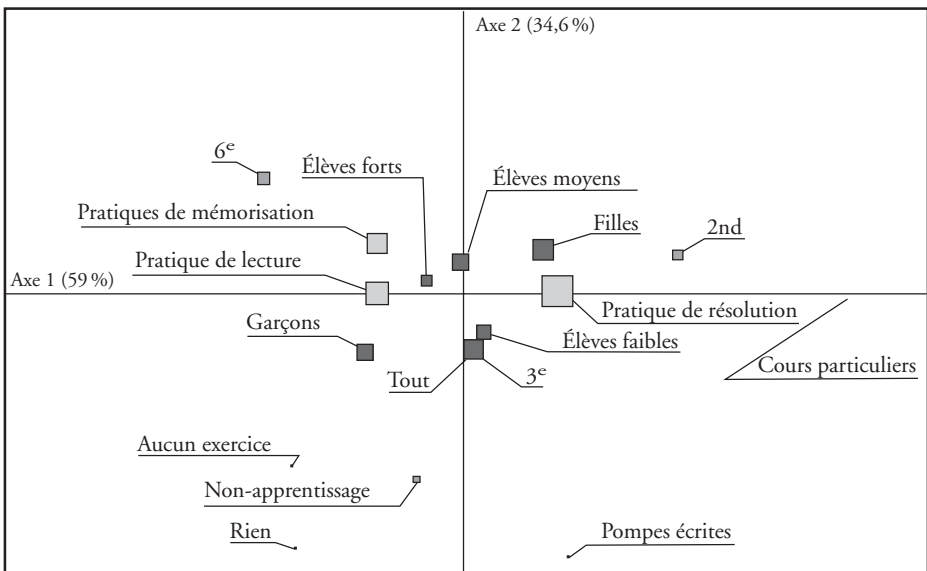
Axe 2 (34,6 %)

6$^e$

Élèves forts

Élèves moyens

Pratiques de mémorisation

Filles

2nd

Pratique de lecture

Axe 1 (59 %)

Pratique de résolution

Garçons

Élèves faibles

Cours particuliers

Tout

3$^e$

Aucun exercice

Non-apprentissage

Rien

Pompes écrites